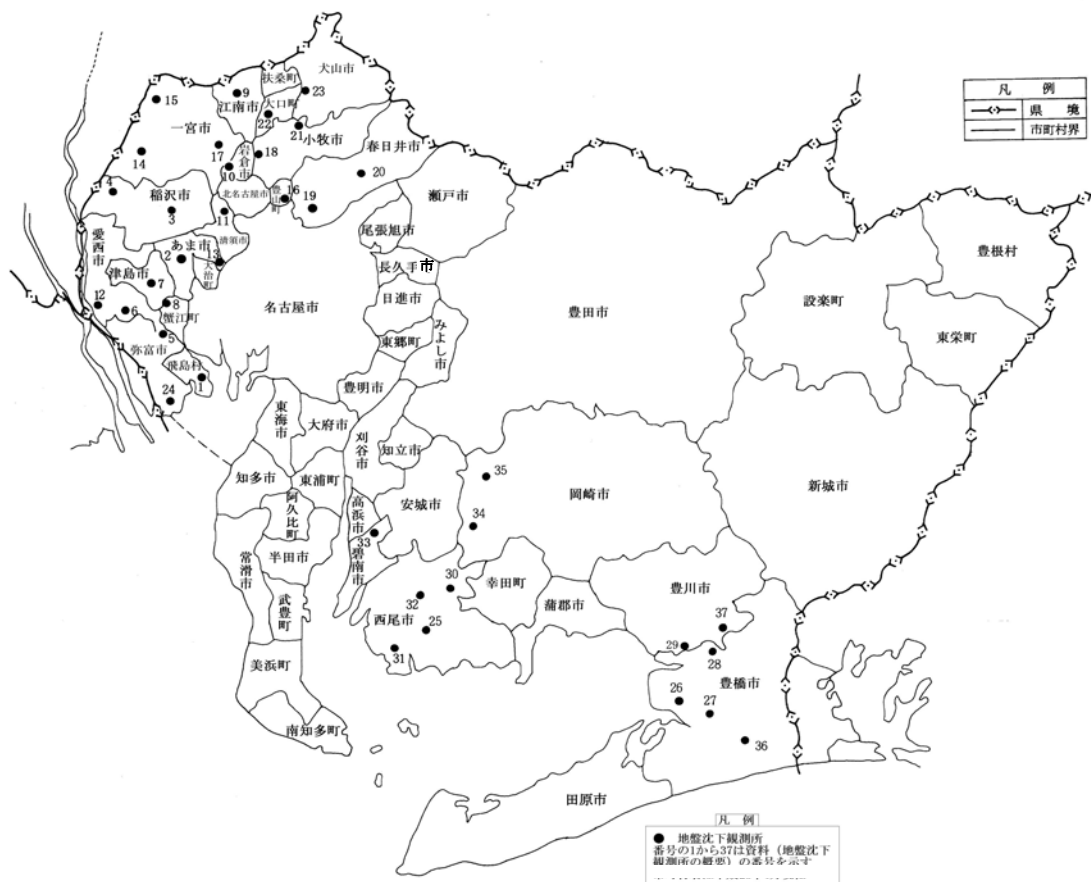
凡　例
県　境
市町村界

犬山市
扶桑町
23
9
江南市
大口町
22
21
小牧市
15
一宮市
17
18
岩倉市
10
春日井市
20
14
4
稲沢市
北名古屋市
豊山町
16
19
瀬戸市
3
11
愛西市
あま市
2
清須市
13
大治町
尾張旭市
長久手市
豊根村
津島市
7
12
6
8
蟹江町
5
名古屋市
日進市
豊田市
設楽町
東栄町
みよし市
東郷町
弥富市
飛島村
1
24
豊明市
東海市
大府市
刈谷市
知立市
知多市
東浦町
阿久比町
35
岡崎市
新城市
安城市
高浜市
34
33
碧南市
半田市
常滑市
30
幸田町
32
西尾市
25
蒲郡市
豊川市
武豊町
37
29
28
31
美浜町
26
27
豊橋市
南知多町
36
田原市

凡　例
● 地盤沈下観測所
番号の1から37は資料（地盤沈下観測所の概要）の番号を示す
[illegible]